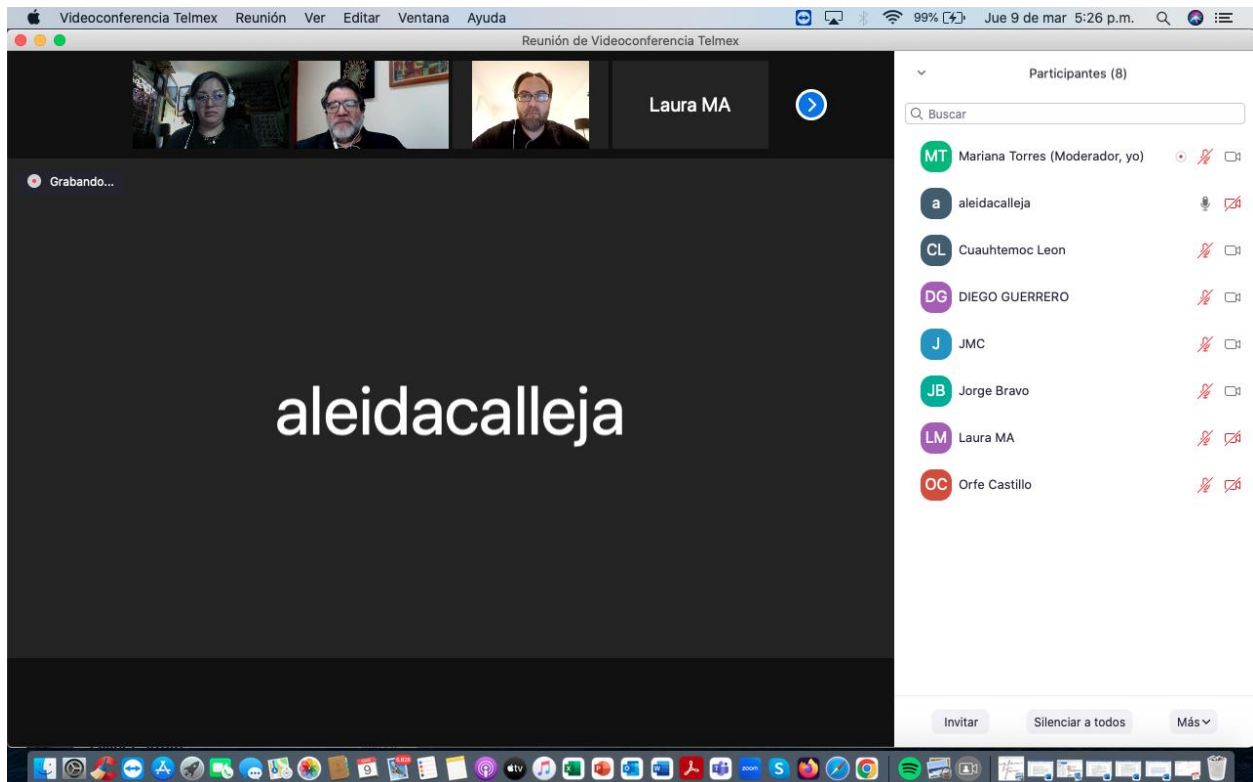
Videoconferencia Telmex Reunión Ver Editar Ventana Ayuda

99% Jue 9 de mar 5:26 p.m.

Reunión de Videoconferencia Telmex

Laura MA

Grabando...

aleidacalleja

Participantes (8)

Buscar

MT Mariana Torres (Moderador, yo)

a aleidacalleja

CL Cuauhtemoc Leon

DG DIEGO GUERRERO

J JMC

JB Jorge Bravo

LM Laura MA

OC Orfe Castillo

Invitar Silenciar a todos Más